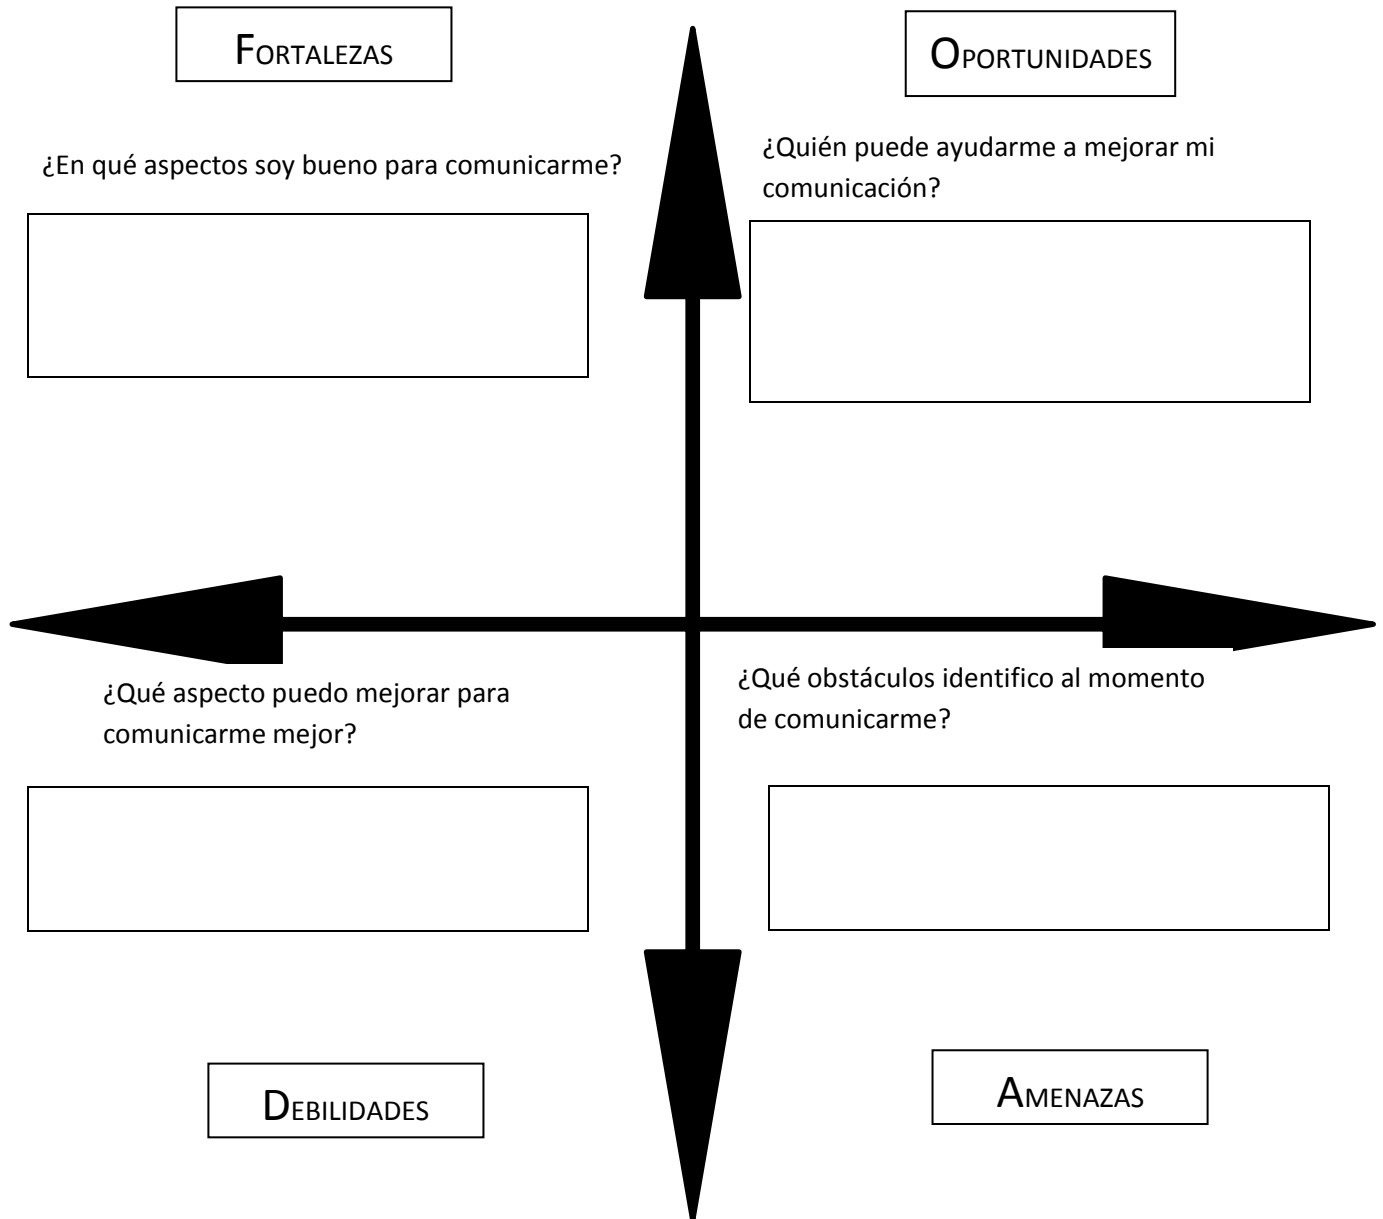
FORTALEZAS

OPORTUNIDADES

¿En qué aspectos soy bueno para comunicarme?

¿Quién puede ayudarme a mejorar mi comunicación?

¿Qué aspecto puedo mejorar para comunicarme mejor?

¿Qué obstáculos identifico al momento de comunicarme?

DEBILIDADES

AMENAZAS